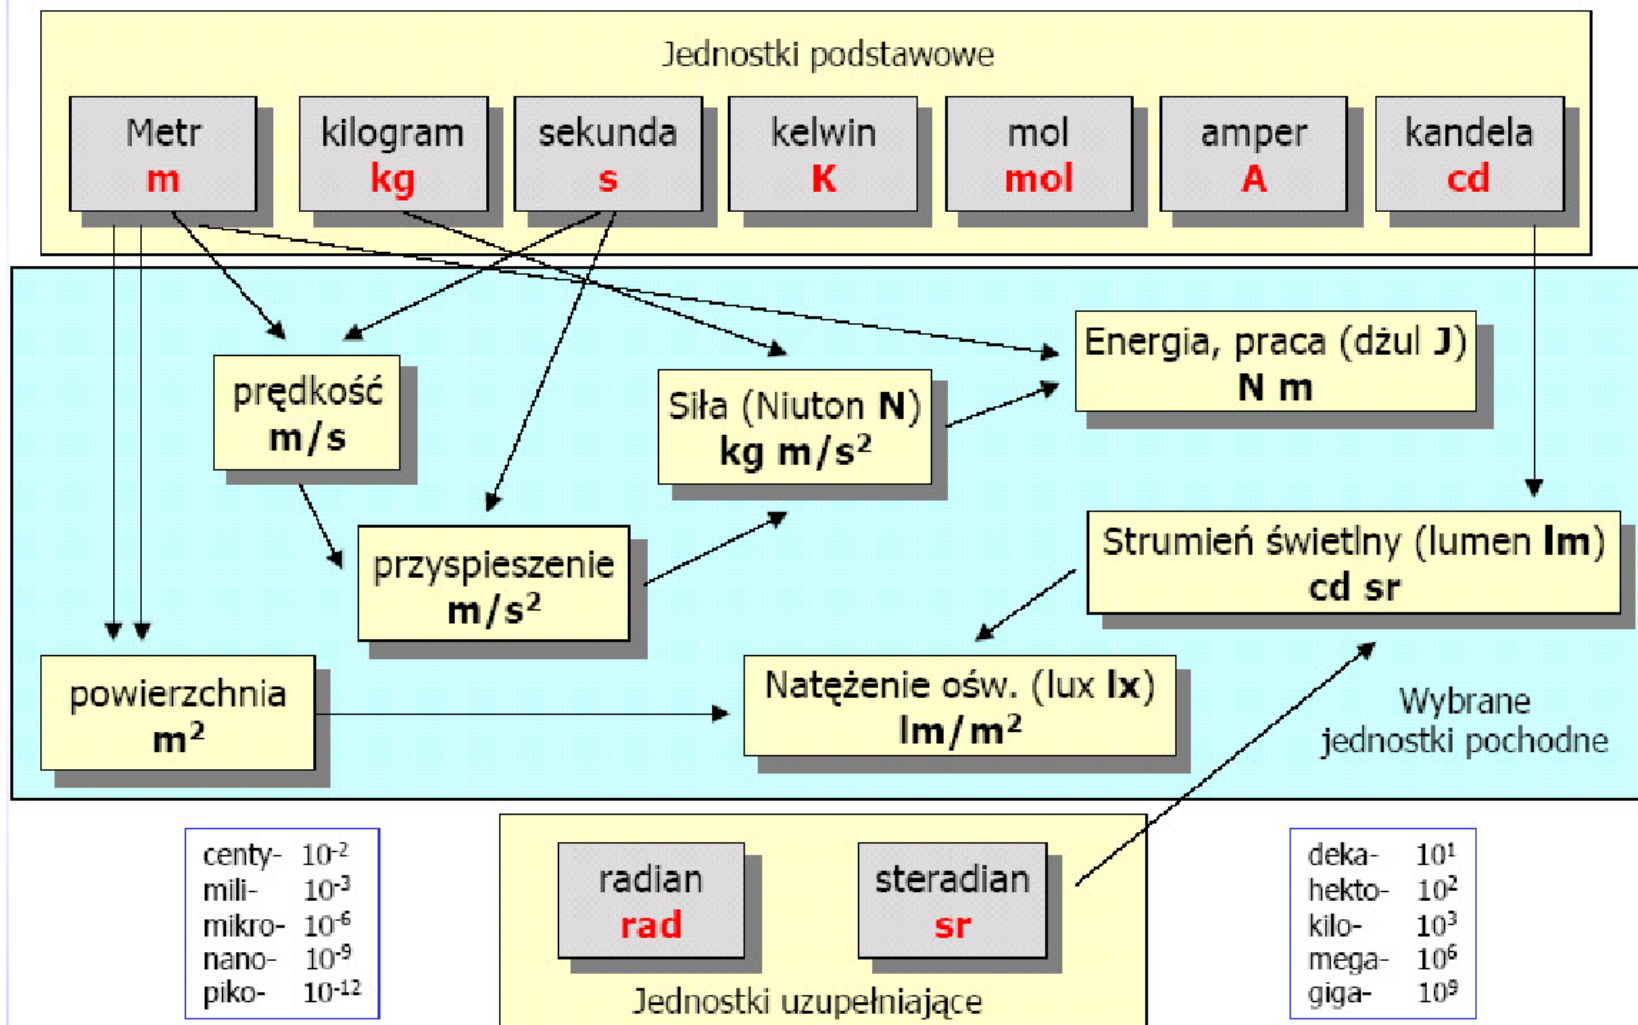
Jednostki podstawowe

Metr
m

kilogram
kg

sekunda
s

kelwin
K

mol
mol

amper
A

kandela
cd

prędkość
m/s

Siła (Niuton N)
kg m/s$^2$

Energia, praca (dżul J)
N m

przyspieszenie
m/s$^2$

Strumień świetlny (lumen lm)
cd sr

powierzchnia
m$^2$

Natężenie ośw. (lux lx)
lm/m$^2$

Wybrane jednostki pochodne

centy- $10^{-2}$
mili- $10^{-3}$
mikro- $10^{-6}$
nano- $10^{-9}$
piko- $10^{-12}$

radian
rad

steradian
sr

Jednostki uzupełniające

deka- $10^{1}$
hekto- $10^{2}$
kilo- $10^{3}$
mega- $10^{6}$
giga- $10^{9}$